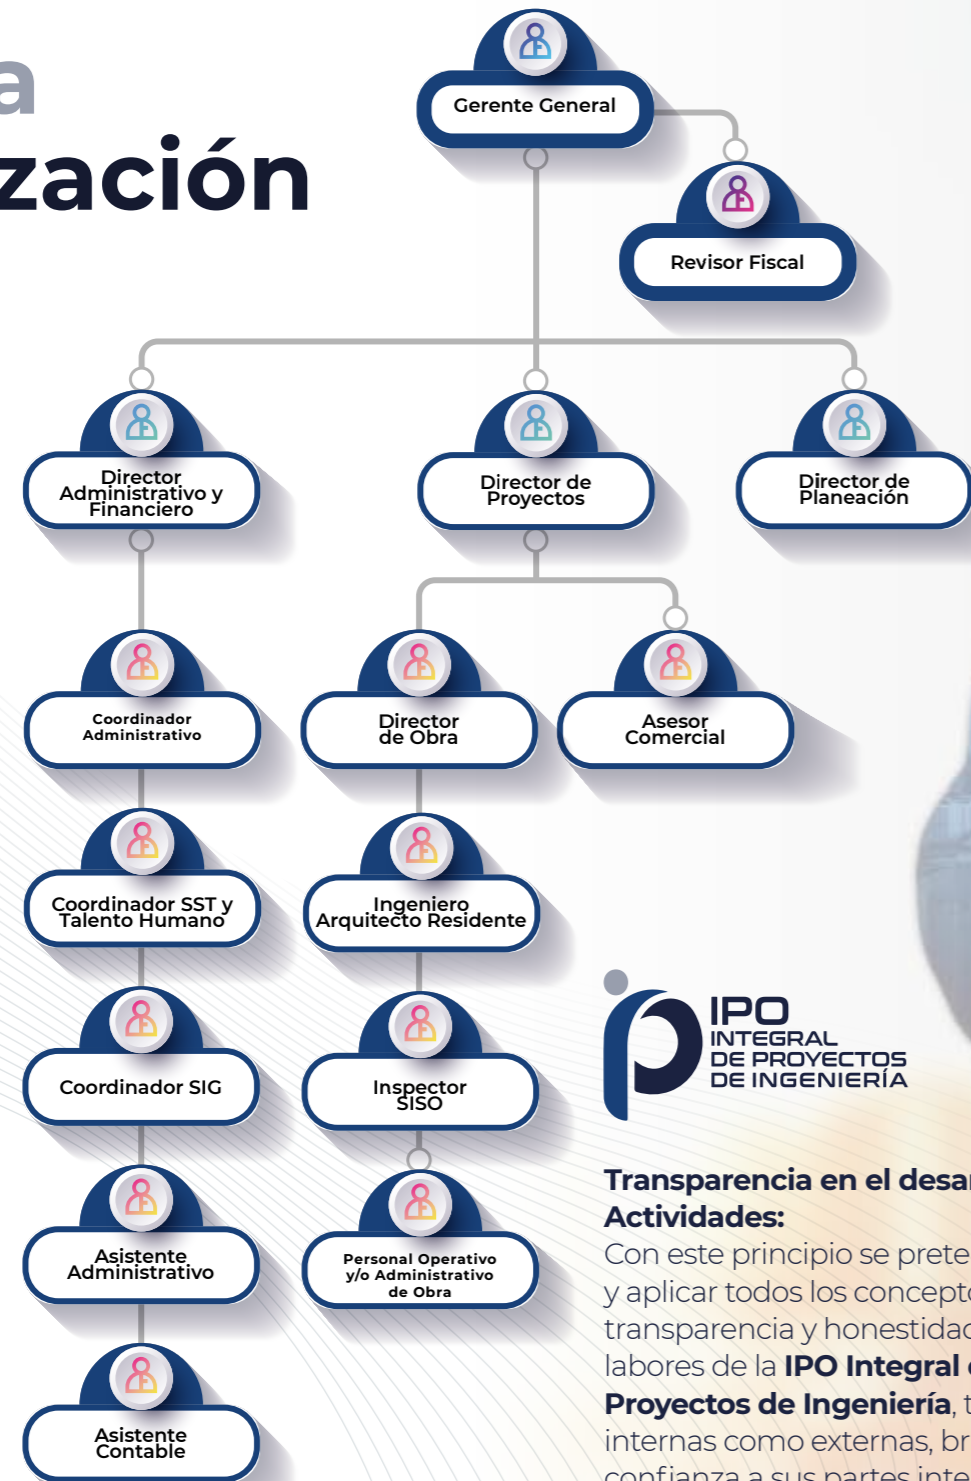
a
zación

Gerente General

Revisor Fiscal

Director Administrativo y Financiero

Director de Proyectos

Director de Planeación

Coordinador Administrativo

Director de Obra

Asesor Comercial

Coordinador SST y Talento Humano

Ingeniero Arquitecto Residente

Coordinador SIG

Inspector SISO

Asistente Administrativo

Personal Operativo y/o Administrativo de Obra

Asistente Contable

IPO
INTEGRAL
DE PROYECTOS
DE INGENIERÍA

Transparencia en el desa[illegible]
Actividades:
Con este principio se prete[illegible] y aplicar todos los concept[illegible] transparencia y honestidad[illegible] labores de la **IPO Integral** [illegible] **Proyectos de Ingeniería**, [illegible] internas como externas, br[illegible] confianza a sus partes inte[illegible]